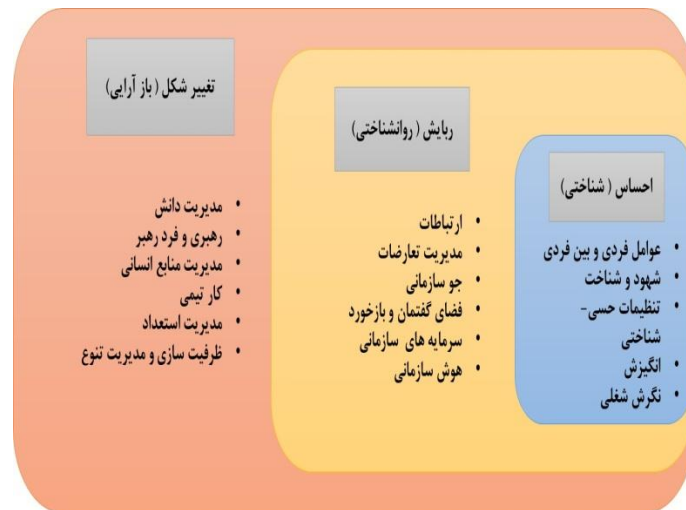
احساس ( شناختی)

- عوامل فردی و بین فردی
- شهود و شناخت
- تنظیمات حسی-شناختی
- انگیزش
- نگرش شغلی

ربایش ( روانشناختی)

- ارتباطات
- مدیریت تعارضات
- جو سازمانی
- فضای گفتمان و بازخورد
- سرمایه های سازمانی
- هوش سازمانی

تغییر شکل ( باز آرایی)

- مدیریت دانش
- رهبری و فرد رهبر
- مدیریت منابع انسانی
- کار تیمی
- مدیریت استعداد
- ظرفیت سازی و مدیریت تنوع